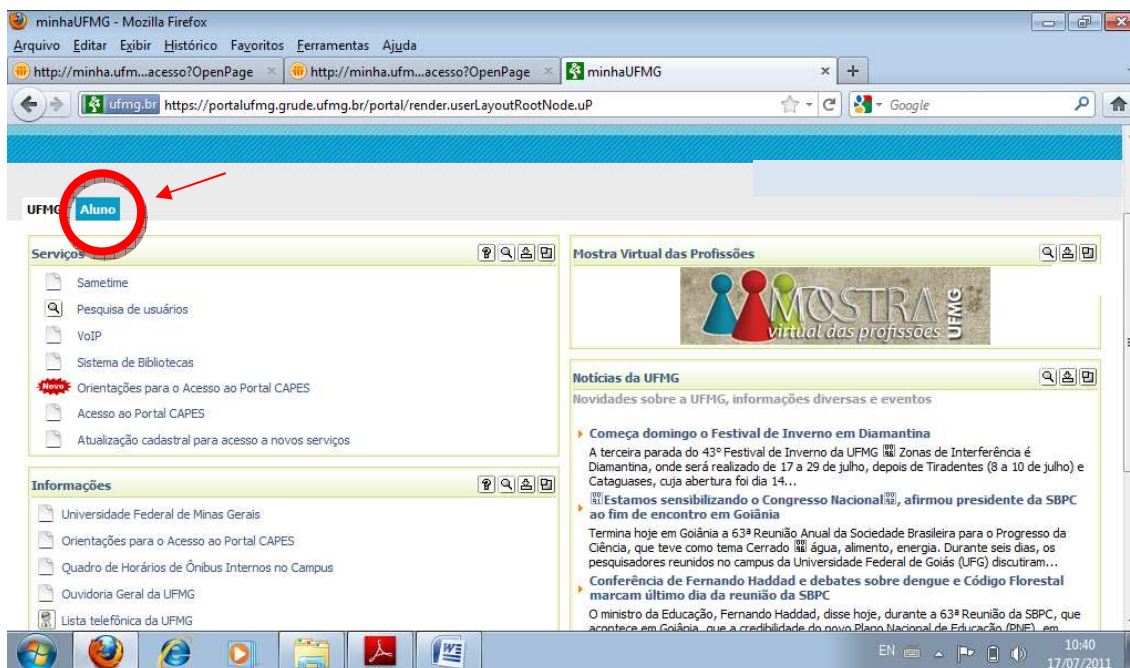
minhaUFMG - Mozilla Firefox

Arquivo Editar Exibir Histórico Favoritos Ferramentas Ajuda

http://minha.ufm...acesso?OpenPage × http://minha.ufm...acesso?OpenPage × minhaUFMG × +

ufmg.br https://portalufmg.grude.ufmg.br/portal/render.userLayoutRootNode.uP Google

UFMG Aluno

Serviços

Sametime

Pesquisa de usuários

VoIP

Sistema de Bibliotecas

Novo Orientações para o Acesso ao Portal CAPES

Acesso ao Portal CAPES

Atualização cadastral para acesso a novos serviços

Informações

Universidade Federal de Minas Gerais

Orientações para o Acesso ao Portal CAPES

Quadro de Horários de Ônibus Internos no Campus

Ouvidoria Geral da UFMG

Lista telefônica da UFMG

Mostra Virtual das Profissões

MOSTRA virtual das profissões UFMG

Notícias da UFMG

Novidades sobre a UFMG, informações diversas e eventos

Começa domingo o Festival de Inverno em Diamantina

A terceira parada do 43º Festival de Inverno da UFMG Zonas de Interferência é Diamantina, onde será realizado de 17 a 29 de julho, depois de Tiradentes (8 a 10 de julho) e Cataguases, cuja abertura foi dia 14...

Estamos sensibilizando o Congresso Nacional, afirmou presidente da SBPC ao fim de encontro em Goiânia

Termina hoje em Goiânia a 63ª Reunião Anual da Sociedade Brasileira para o Progresso da Ciência, que teve como tema Cerrado água, alimento, energia. Durante seis dias, os pesquisadores reunidos no campus da Universidade Federal de Goiás (UFG) discutiram...

Conferência de Fernando Haddad e debates sobre dengue e Código Florestal marcam último dia da reunião da SBPC

O ministro da Educação, Fernando Haddad, disse hoje, durante a 63ª Reunião da SBPC, que acontece em Goiânia, que a credibilidade do novo Plano Nacional de Educação (PNE), em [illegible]

EN 10:40 17/07/2011